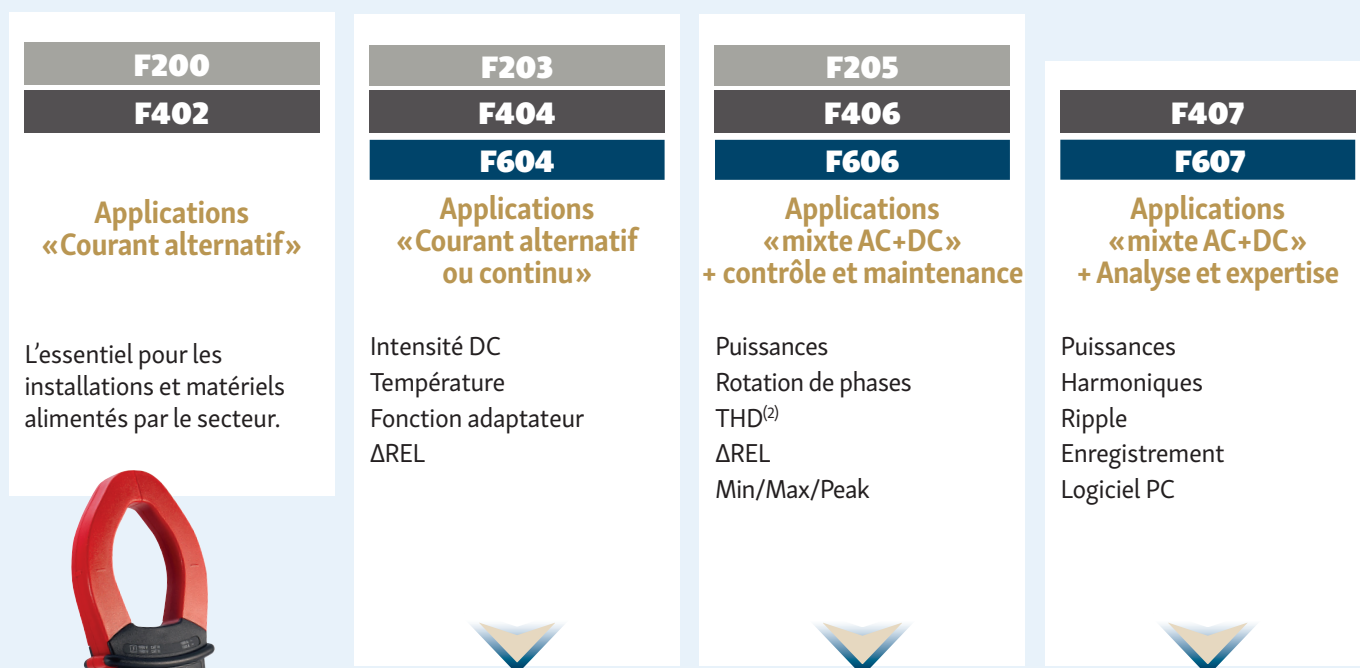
F200
F402

Applications «Courant alternatif»

L’essentiel pour les installations et matériels alimentés par le secteur.

F203
F404
F604

Applications «Courant alternatif ou continu»

Intensité DC
Température
Fonction adaptateur
ΔREL

F205
F406
F606

Applications «mixte AC+DC» + contrôle et maintenance

Puissances
Rotation de phases
THD$^{(2)}$
ΔREL
Min/Max/Peak

F407
F607

Applications «mixte AC+DC» + Analyse et expertise

Puissances
Harmoniques
Ripple
Enregistrement
Logiciel PC